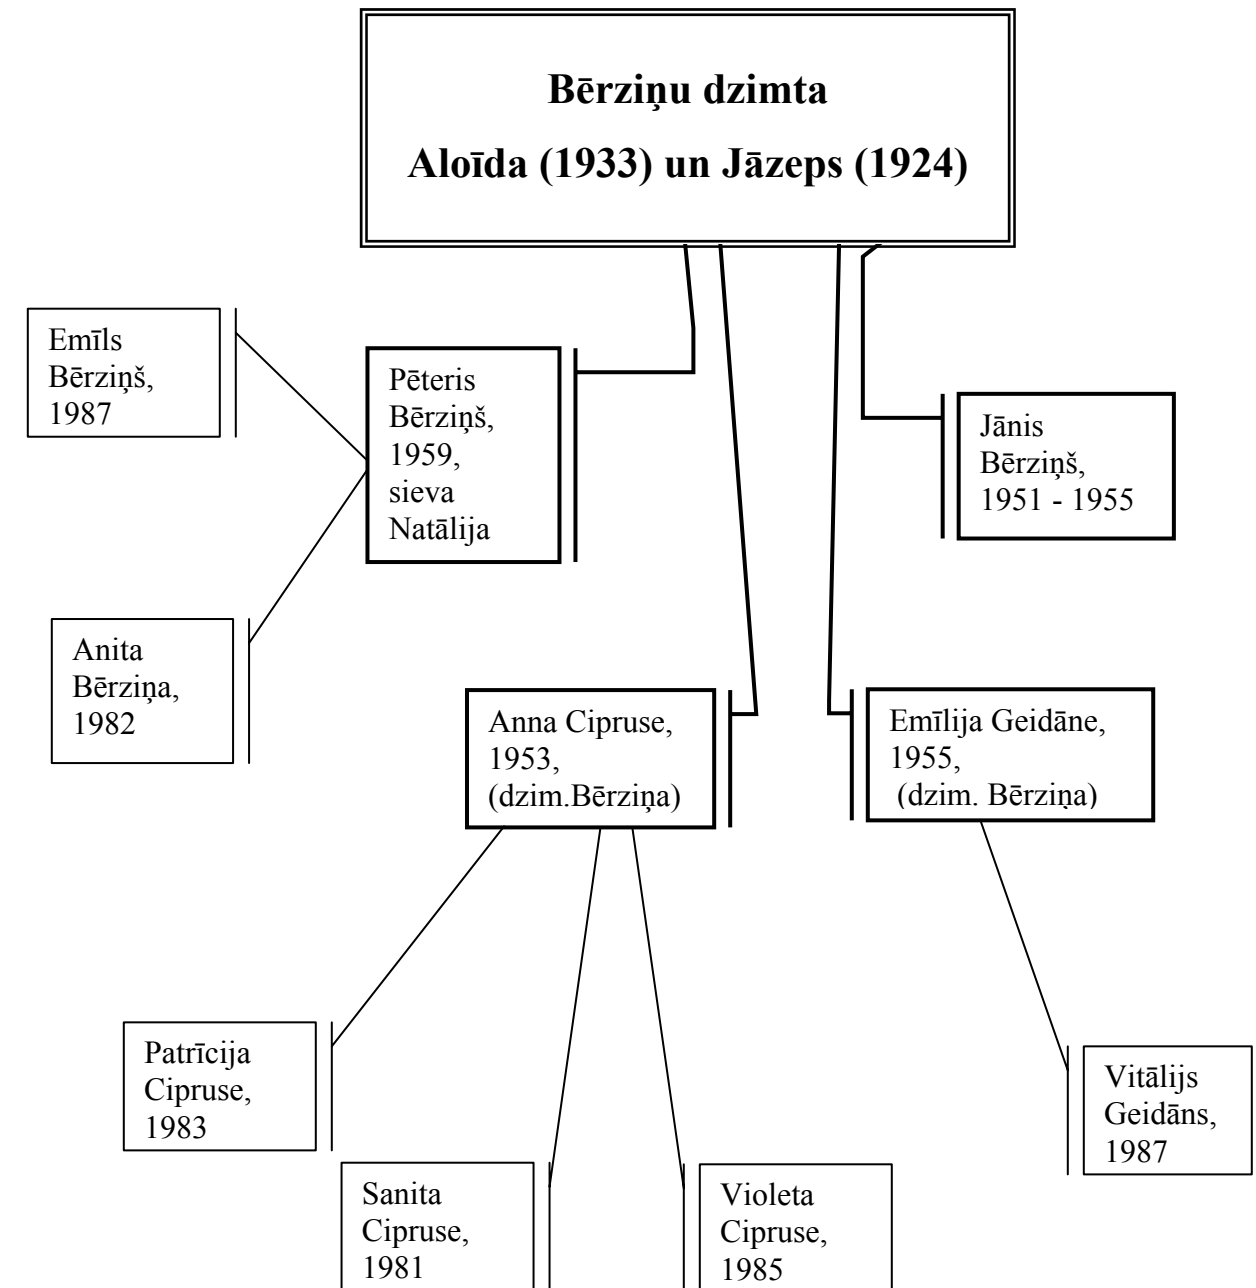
Bērziņu dzimta
Aloīda (1933) un Jāzeps (1924)

Emīls Bērziņš, 1987

Pēteris Bērziņš, 1959, sieva Natālija

Jānis Bērziņš, 1951 - 1955

Anita Bērziņa, 1982

Anna Cipruse, 1953, (dzim.Bērziņa)

Emīlija Geidāne, 1955, (dzim. Bērziņa)

Patrīcija Cipruse, 1983

Vitālijs Geidāns, 1987

Sanita Cipruse, 1981

Violeta Cipruse, 1985